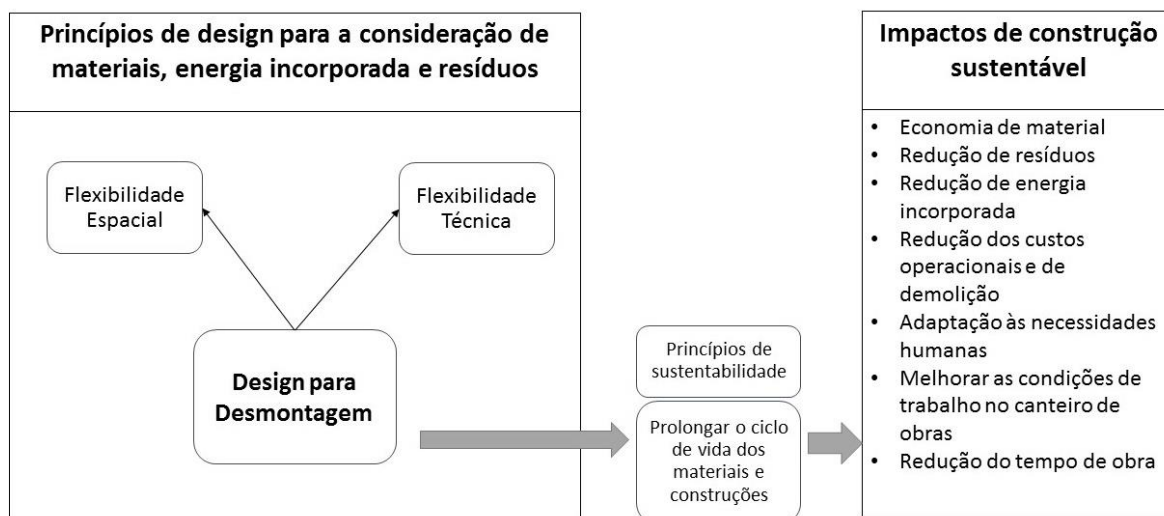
Princípios de design para a consideração de materiais, energia incorporada e resíduos

Flexibilidade Espacial

Flexibilidade Técnica

Design para Desmontagem

Princípios de sustentabilidade

Prolongar o ciclo de vida dos materiais e construções

Impactos de construção sustentável

- Economia de material
- Redução de resíduos
- Redução de energia incorporada
- Redução dos custos operacionais e de demolição
- Adaptação às necessidades humanas
- Melhorar as condições de trabalho no canteiro de obras
- Redução do tempo de obra